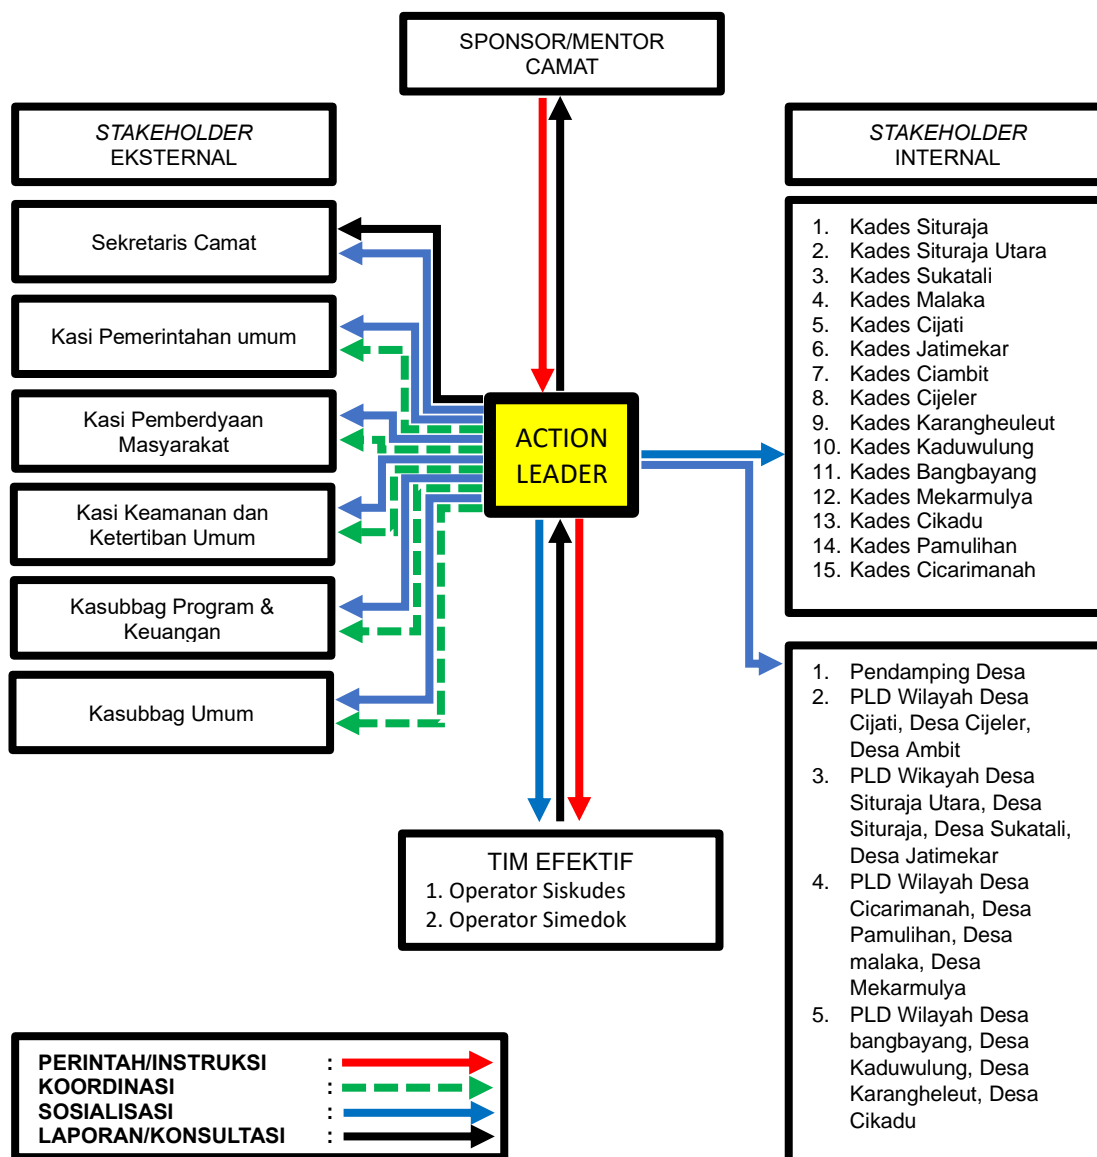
SPONSOR/MENTOR
CAMAT

*STAKEHOLDER*
EKSTERNAL

*STAKEHOLDER*
INTERNAL

Sekretaris Camat

Kasi Pemerintahan umum

Kasi Pemberdyaan Masyarakat

Kasi Keamanan dan Ketertiban Umum

Kasubbag Program & Keuangan

Kasubbag Umum

ACTION LEADER

1. Kades Situraja
2. Kades Situraja Utara
3. Kades Sukatali
4. Kades Malaka
5. Kades Cijati
6. Kades Jatimekar
7. Kades Ciambit
8. Kades Cijeler
9. Kades Karangheuleut
10. Kades Kaduwulung
11. Kades Bangbayang
12. Kades Mekarmulya
13. Kades Cikadu
14. Kades Pamulihan
15. Kades Cicarimanah

1. Pendamping Desa
2. PLD Wilayah Desa Cijati, Desa Cijeler, Desa Ambit
3. PLD Wikayah Desa Situraja Utara, Desa Situraja, Desa Sukatali, Desa Jatimekar
4. PLD Wilayah Desa Cicarimanah, Desa Pamulihan, Desa malaka, Desa Mekarmulya
5. PLD Wilayah Desa bangbayang, Desa Kaduwulung, Desa Karangheleut, Desa Cikadu

TIM EFEKTIF
1. Operator Siskudes
2. Operator Simedok

PERINTAH/INSTRUKSI :
KOORDINASI :
SOSIALISASI :
LAPORAN/KONSULTASI :